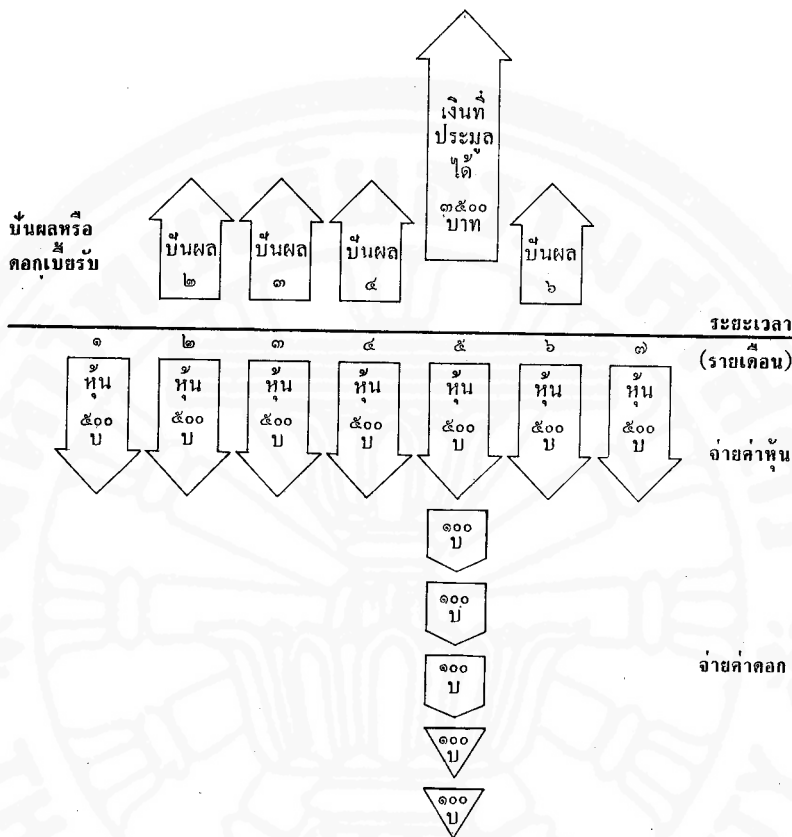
เงินที่ประมูลได้ ๓๕๐๐ บาท

ปันผลหรือ ดอกเบี้ยรับ

ปันผล ๒

ปันผล ๓

ปันผล ๔

ปันผล ๖

ระยะเวลา (รายเดือน)

๑ หุ้น ๕๐๐ บ

๒ หุ้น ๕๐๐ บ

๓ หุ้น ๕๐๐ บ

๔ หุ้น ๕๐๐ บ

๕ หุ้น ๕๐๐ บ

๖ หุ้น ๕๐๐ บ

๗ หุ้น ๕๐๐ บ

จ่ายค่าหุ้น

๑๐๐ บ

๑๐๐ บ

๑๐๐ บ

๑๐๐ บ

๑๐๐ บ

จ่ายค่าดอก